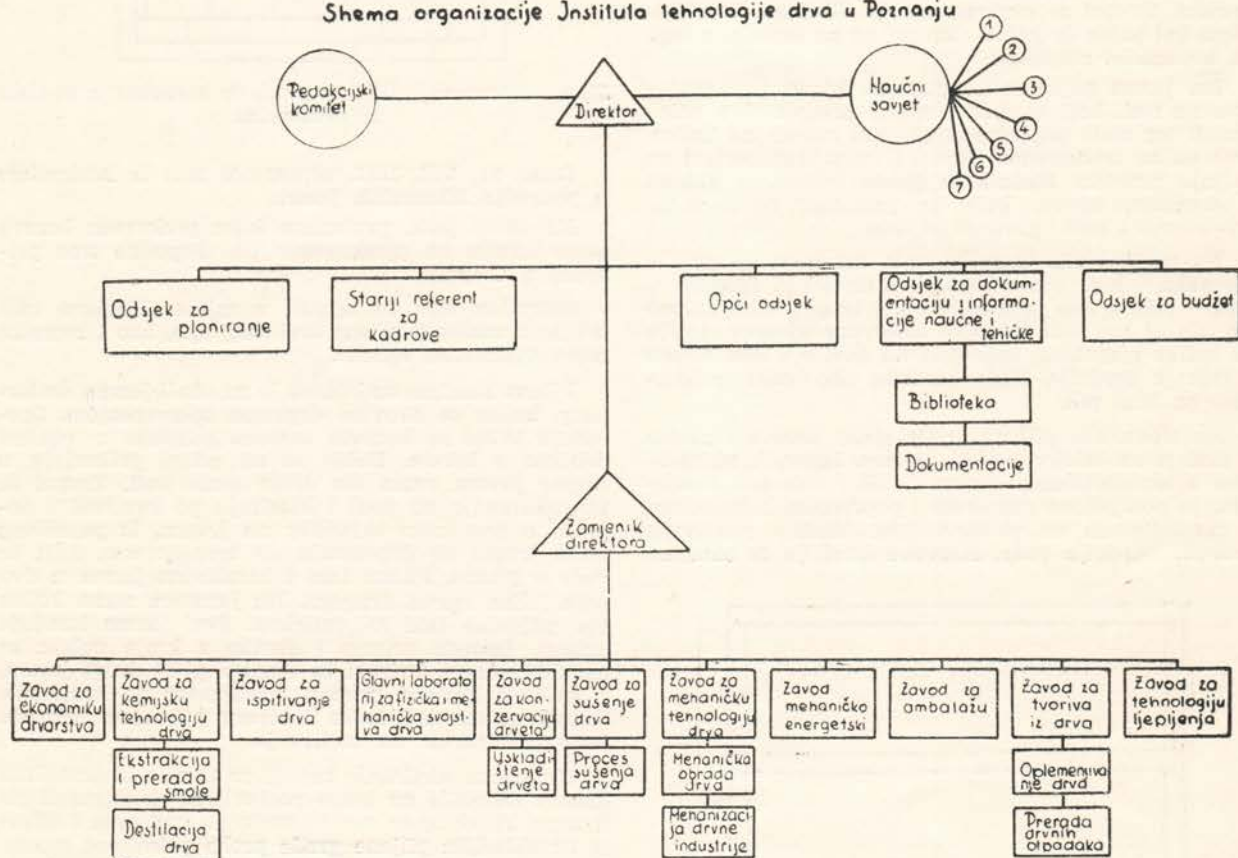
Shema organizacije Jnstituta tehnologije drva u Poznanju

Redakcijski komitet

Direktor

Naučni savjet

1
2
3
4
5
6
7

Odsjek za planiranje

Stariji referent za kadrove

Opći odsjek

Odsjek za dokumentaciju i informacije naučne i tehičke

Odsjek za budžet

Biblioteka

Dokumentacije

Zamjenik direktora

Zavod za ekonomiku drvarstva

Zavod za kemijsku tehnologiju drva

Ekstrakcija i prerada smole

Destilacija drva

Zavod za ispitivanje drva

Glavni laboratorij za fizička i mehanička svojstva drva

Zavod za konzervaciju drveta

Uskladištenje drveta

Zavod za sušenje drva

Proces sušenja drva

Zavod za mehaničku tehnologiju drva

Mehanička obrada drva

Mehanizacija drvne industrije

Zavod mehaničko energetski

Zavod za ambalažu

Zavod za tvoriva iz drva

Oplemenjivanje drva

Prerada drvnih otpadaka

Zavod za tehnologiju ljepljenja